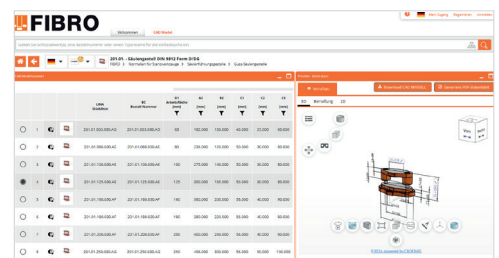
FIBRO

Willkommen CAD Modell

Kein Zugang Registrieren Anmelden

Suchen Sie Artikelnummer, eine Bestellnummer oder einen Typennamen für die Einblendsuche ein.

201.01 - Säulengestell DIN 9812 Form D/DG

FIBRO 3 Normalien für Stanzwerkzeuge 3 Säulenführungsgestelle 3 Guss-Säulengestelle

| | | | | LINIE Gestellbox | BC Bestell-Nummer | D1 Arbeitsfläche [mm] | B0 [mm] | B1 [mm] | F1 [mm] | C1 [mm] | C2 [mm] |
|---|---|---|---|---|---|---|---|---|---|---|---|
| ○ | 1 | | | 201.01.050.030.AD | 201.01.050.030.AD | 50 | 182.000 | 130.000 | 40.000 | 25.000 | 30.000 |
| ○ | 2 | | | 201.01.090.030.AD | 201.01.080.030.AD | 80 | 230.000 | 130.000 | 55.000 | 30.000 | 30.000 |
| ○ | 3 | | | 201.01.100.030.AD | 201.01.100.030.AD | 100 | 270.000 | 140.000 | 55.000 | 30.000 | 35.000 |
| ◉ | 4 | | | 201.01.125.030.AD | 201.01.125.030.AD | 125 | 200.000 | 150.000 | 55.000 | 30.000 | 35.000 |
| ○ | 5 | | | 201.01.160.030.AD | 201.01.160.030.AD | 160 | 280.000 | 200.000 | 55.000 | 40.000 | 30.000 |
| ○ | 6 | | | 201.01.190.030.AF | 201.01.190.030.AF | 190 | 280.000 | 220.000 | 55.000 | 30.000 | 40.000 |
| ○ | 7 | | | 201.01.200.030.AF | 201.01.200.030.AF | 200 | 400.000 | 295.000 | 55.000 | 45.000 | 30.000 |
| ○ | 8 | | | 201.01.250.030.AG | 201.01.250.030.AD | 250 | 306.000 | 300.000 | 55.000 | 50.000 | 100.000 |

Vorschau

Download CAD MODELL

Generieren PDF Datenblatt

3D Bemaßung 2D

© 2024 powered by CADENAS